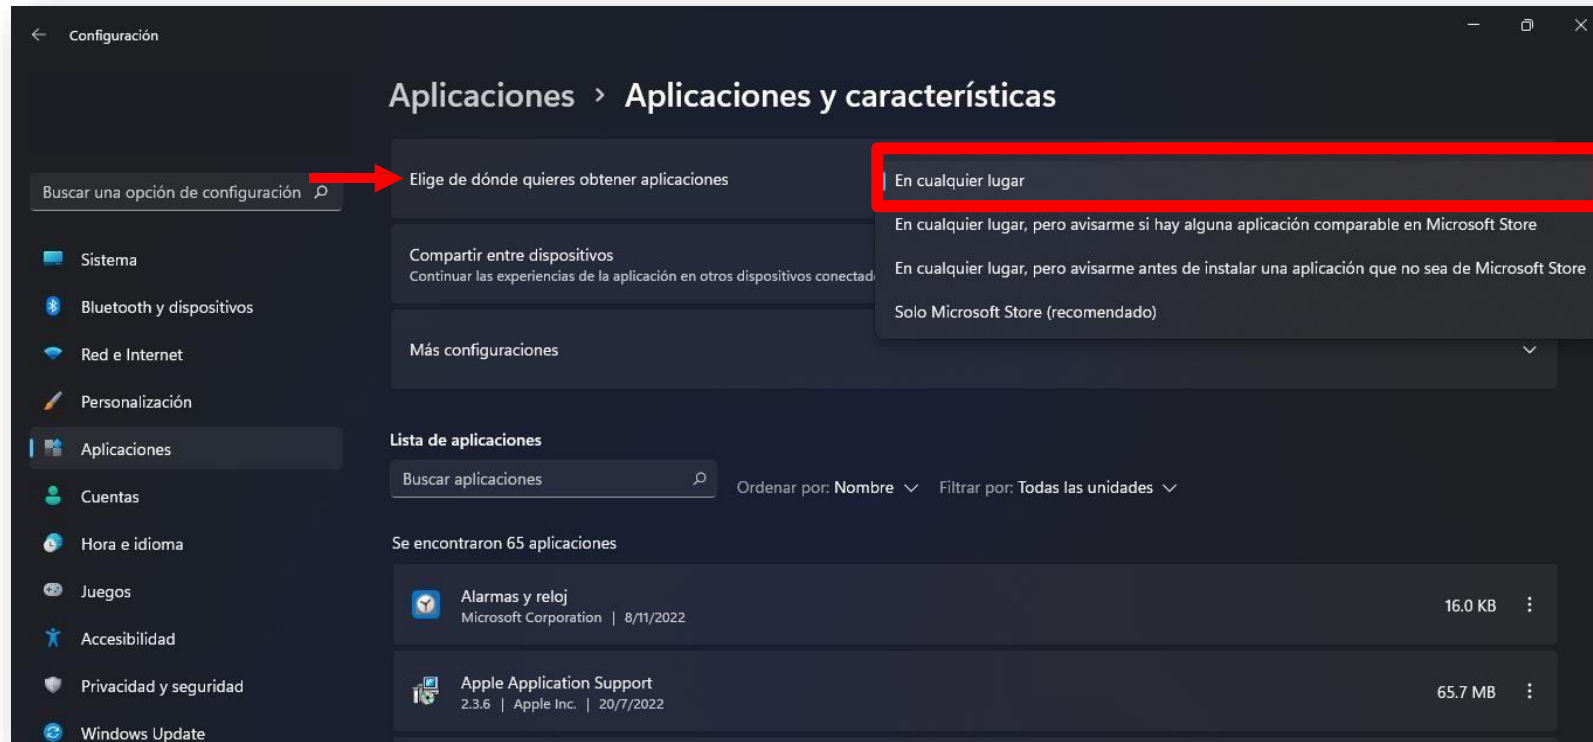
Configuración

Aplicaciones › Aplicaciones y características

Buscar una opción de configuración

Sistema
Bluetooth y dispositivos
Red e Internet
Personalización
Aplicaciones
Cuentas
Hora e idioma
Juegos
Accesibilidad
Privacidad y seguridad
Windows Update

Elige de dónde quieres obtener aplicaciones

En cualquier lugar
En cualquier lugar, pero avisarme si hay alguna aplicación comparable en Microsoft Store
En cualquier lugar, pero avisarme antes de instalar una aplicación que no sea de Microsoft Store
Solo Microsoft Store (recomendado)

Compartir entre dispositivos
Continuar las experiencias de la aplicación en otros dispositivos conectad

Más configuraciones

Lista de aplicaciones

Buscar aplicaciones

Ordenar por: Nombre

Filtrar por: Todas las unidades

Se encontraron 65 aplicaciones

Alarmas y reloj
Microsoft Corporation | 8/11/2022
16.0 KB

Apple Application Support
2.3.6 | Apple Inc. | 20/7/2022
65.7 MB